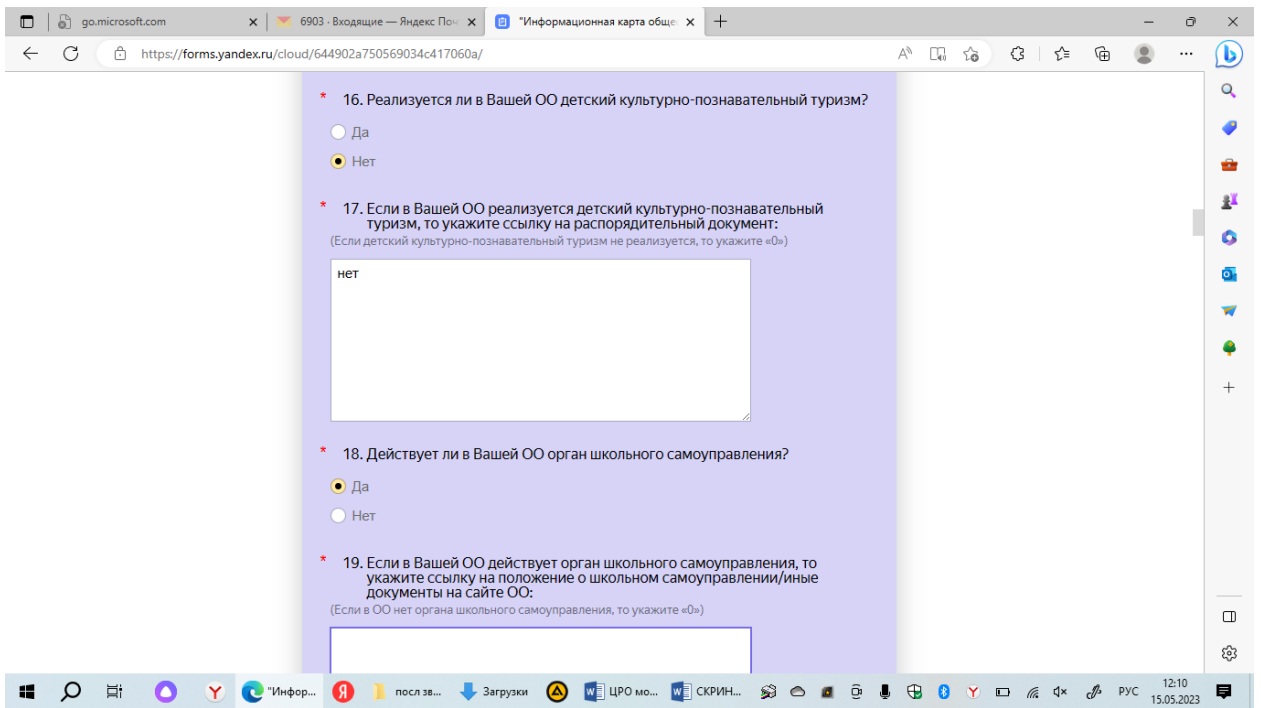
go.microsoft.com
6903 - Входящие — Яндекс Поч
"Информационная карта обще
https://forms.yandex.ru/cloud/644902a750569034c417060a/

* 16. Реализуется ли в Вашей ОО детский культурно-познавательный туризм?

Да

Нет

* 17. Если в Вашей ОО реализуется детский культурно-познавательный туризм, то укажите ссылку на распорядительный документ:
(Если детский культурно-познавательный туризм не реализуется, то укажите «0»)

нет

* 18. Действует ли в Вашей ОО орган школьного самоуправления?

Да

Нет

* 19. Если в Вашей ОО действует орган школьного самоуправления, то укажите ссылку на положение о школьном самоуправлении/иные документы на сайте ОО:
(Если в ОО нет органа школьного самоуправления, то укажите «0»)

"Инфор...
посл зв...
Загрузки
ЦРО мо...
СКРИН...
РУС
12:10
15.05.2023